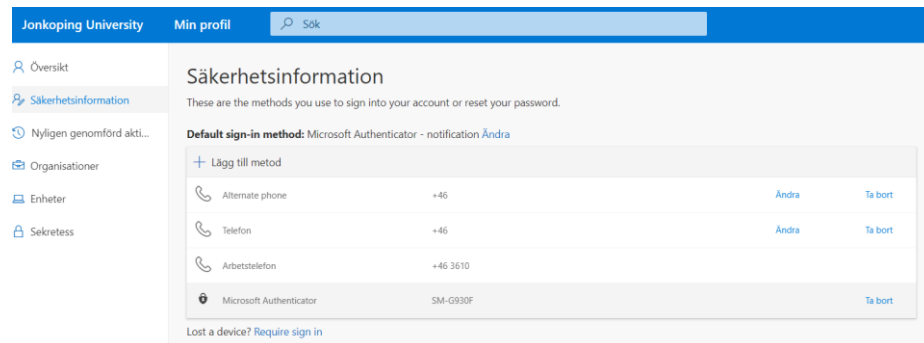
Jonkoping University Min profil Sök

Översikt
Säkerhetsinformation
Nyligen genomförd akti...
Organisationer
Enheter
Sekretess

Säkerhetsinformation

These are the methods you use to sign into your account or reset your password.

**Default sign-in method:** Microsoft Authenticator - notification Ändra

+ Lägg till metod

| | | | |
|---|---|---|---|
| Alternate phone | +46 | Ändra | Ta bort |
| Telefon | +46 | Ändra | Ta bort |
| Arbetstelefon | +46 3610 | | |
| Microsoft Authenticator | SM-G930F | | Ta bort |

Lost a device? Require sign in